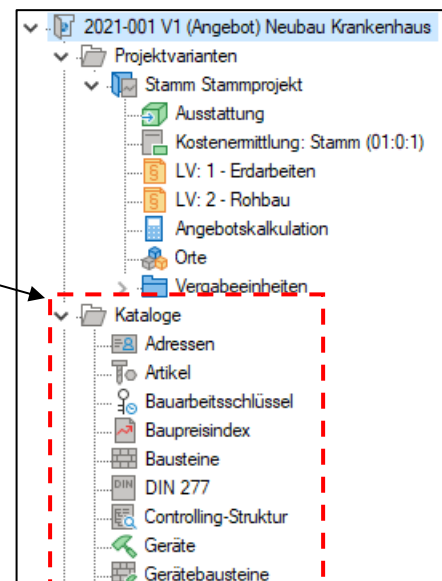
2021-001 V1 (Angebot) Neubau Krankenhaus
Projektvarianten
Stamm Stammprojekt
Ausstattung
Kostenermittlung: Stamm (01:0:1)
LV: 1 - Erdarbeiten
LV: 2 - Rohbau
Angebotskalkulation
Orte
Vergabeeinheiten
Kataloge
Adressen
Artikel
Bauarbeitsschlüssel
Baupreisindex
Bausteine
DIN
DIN 277
Controlling-Struktur
Geräte
Gerätebausteine